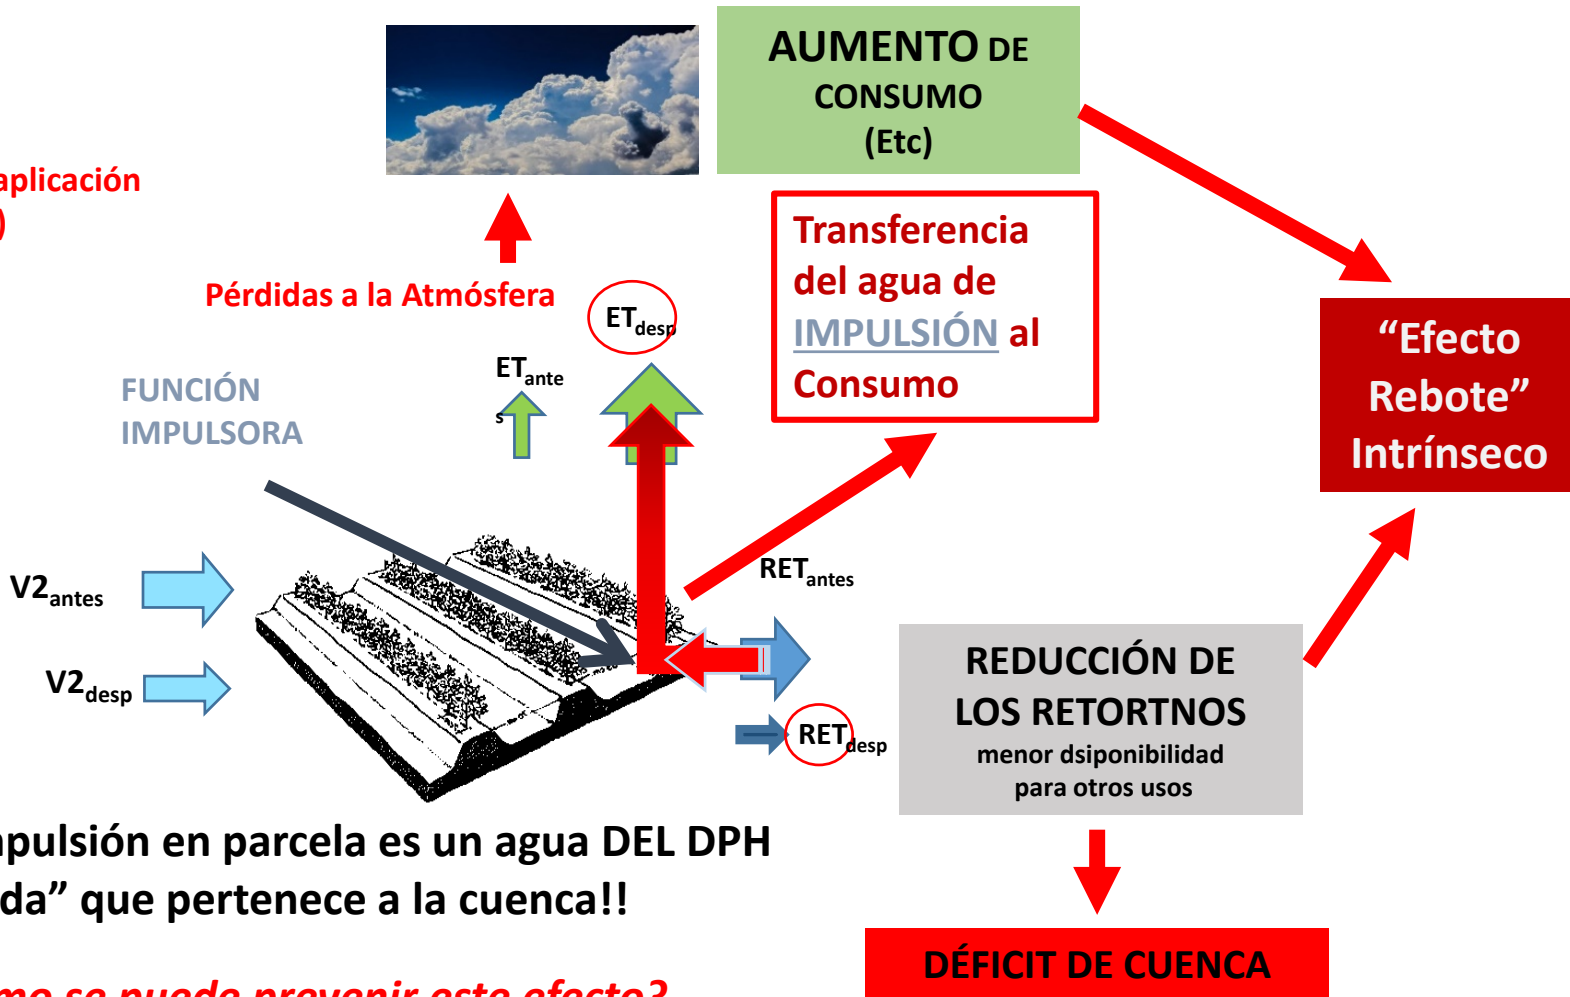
AUMENTO DE CONSUMO (Etc)

aplicación
)

Transferencia del agua de IMPULSIÓN al Consumo

“Efecto Rebote” Intrínseco

Pérdidas a la Atmósfera

$ET_{desp}$

$ET_{antes}$

FUNCIÓN IMPULSORA

$V2_{antes}$

$V2_{desp}$

$RET_{antes}$

$RET_{desp}$

REDUCCIÓN DE LOS RETORTNOS
menor dsiponibilidad para otros usos

pulsión en parcela es un agua DEL DPH
da” que pertenece a la cuenca!!

DÉFICIT DE CUENCA

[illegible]